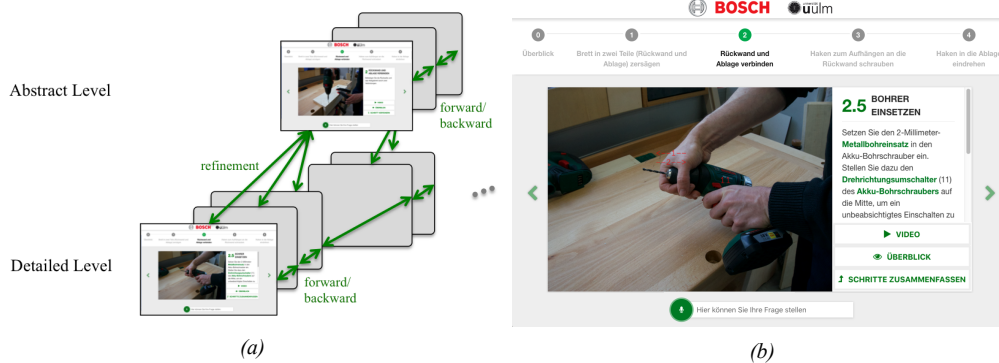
Abstract Level

forward/ backward

refinement

Detailed Level

forward/ backward

(a)

BOSCH uulm

0 Überblick

1 Brett in zwei Teile (Rückwand und Ablage) zersägen

2 Rückwand und Ablage verbinden

3 Haken zum Aufhängen an die Rückwand schrauben

4 Haken in die Ablage eindrehen

2.5 BOHRER EINSETZEN

Setzen Sie den 2-Millimeter-Metallbohreinsatz in den Akku-Bohrschrauber ein. Stellen Sie dazu den Drehrichtungsumschalter (11) des Akku-Bohrschraubers auf die Mitte, um ein unbeabsichtigtes Einschalten zu

VIDEO

ÜBERBLICK

SCHRITTE ZUSAMMENFASSEN

Hier können Sie Ihre Frage stellen

(b)